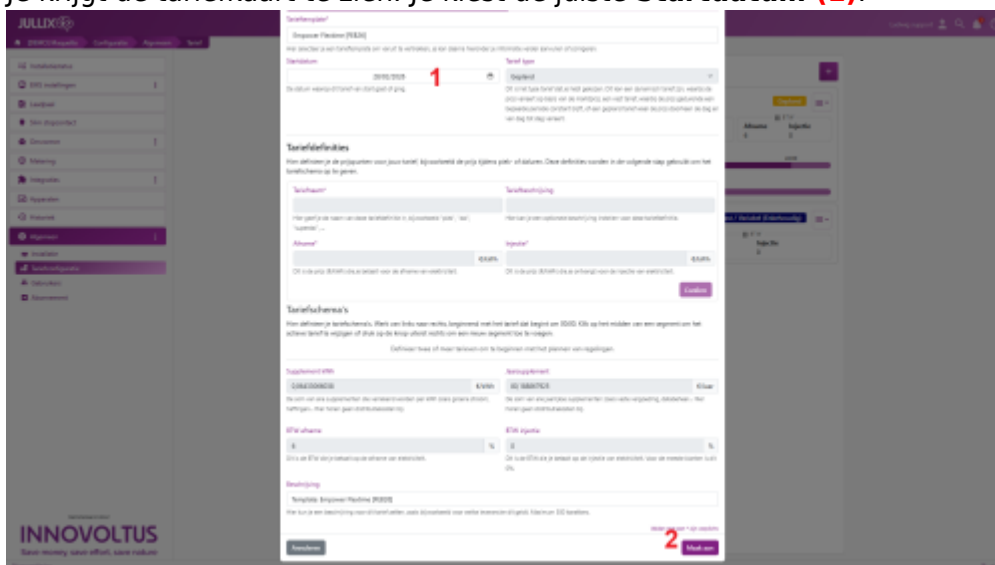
Je krijgt de tariefmodal te zien. Je kiest de juiste startdatum (1).

JULLIX

Tarieftemplate*
Empower Flexbine [RB28]
Hier selecteer je een tariefsjabloon om vanuit te vertrekken, je kan daarna eventuele informatie aanpassen of aanvullen.

Startdatum
20/02/2025
1
De datum waarop dit tarief van start gaat of ging.

Tarief type
Dagtarief

Tariefdefinities
Hier definieer je de prijspunten voor jouw tarief. Bijvoorbeeld de prijs tijdens piek- of daluren. Deze definities worden in de volgende stap gebruikt om het tariefschema op te geven.

Tariefnaam*
Tariefbeschrijving
Afname*
€/kWh
Injectie*
€/kWh
Toevoegen

Tariefschema's
Hier definieer je tariefschema's.

Supplement kWh
0,00420000000
€/kWh
Jaarsupplement
€/jaar

BTW afname
%
BTW injectie
%

Beschrijving
Template: Empower Flexbine [RB28]

Annuleren
2
Maak aan

INNOVOLTUS
Save money, save effort, save nature